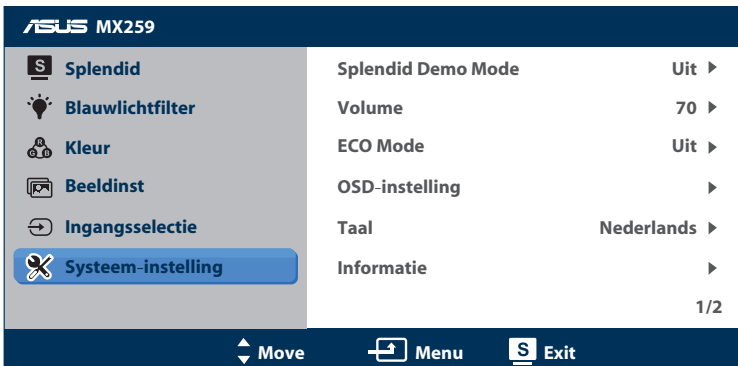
ASUS MX259

S Splendid
Blauwlichtfilter
Kleur
Beeldinst
Ingangsselectie
Systeem-instelling

| | |
|---|---|
| Splendid Demo Mode | Uit ▶ |
| Volume | 70 ▶ |
| ECO Mode | Uit ▶ |
| OSD-instelling | ▶ |
| Taal | Nederlands ▶ |
| Informatie | ▶ |

1/2

Move Menu S Exit